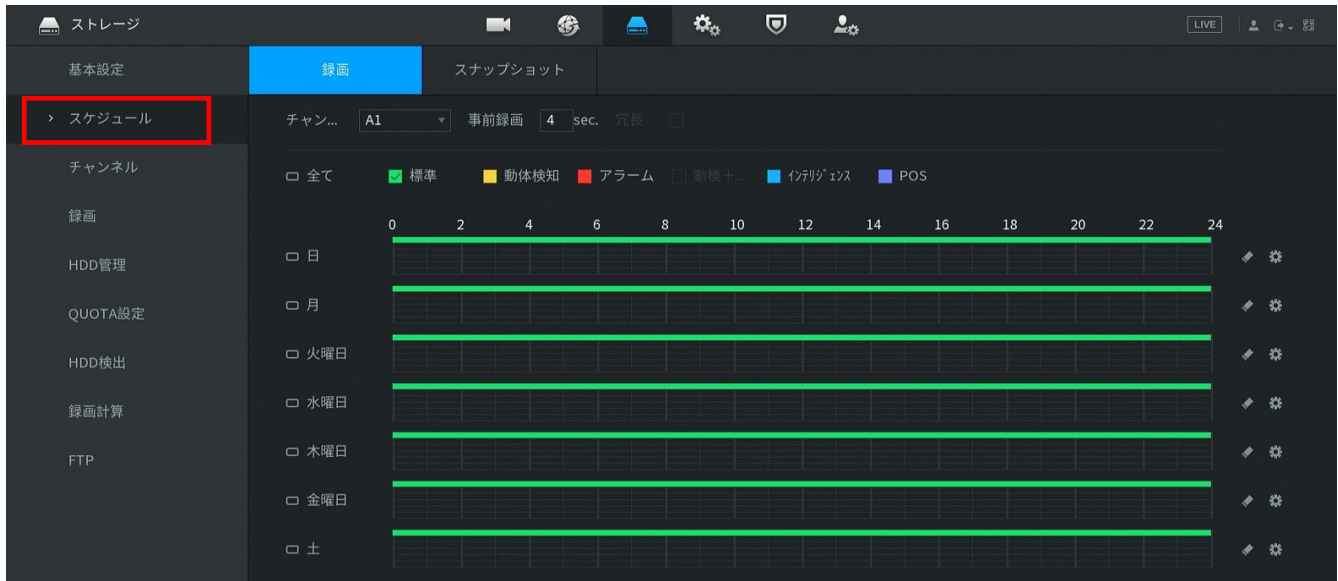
ストレージ

LIVE

基本設定
スケジュール
チャンネル
録画
HDD管理
QUOTA設定
HDD検出
録画計算
FTP

録画
スナップショット

チャン... A1 事前録画 4 sec. 冗長

全て
標準
動体検知
アラーム
動検+...
ｲﾝﾃﾘｼﾞｪﾝｽ
POS

0 2 4 6 8 10 12 14 16 18 20 22 24

日
月
火曜日
水曜日
木曜日
金曜日
土